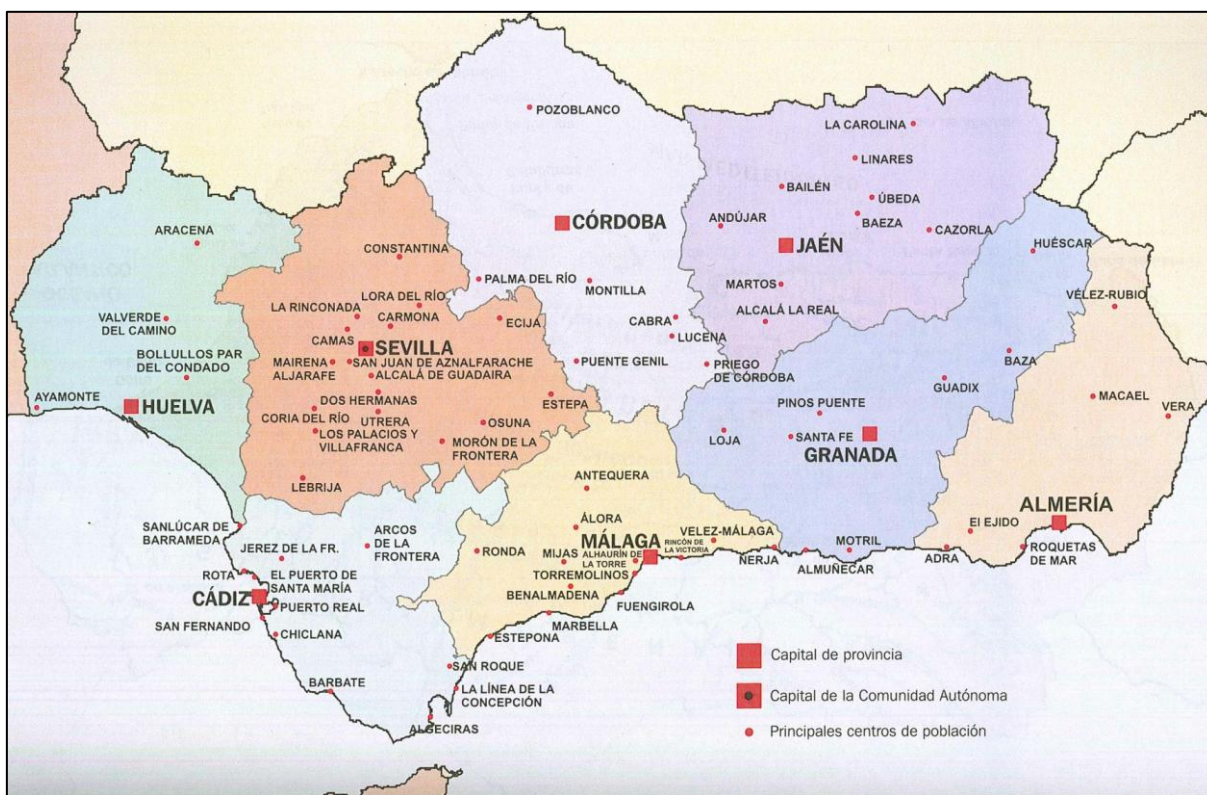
POZOBLANCO
LA CAROLINA
LINARES
BAILÉN
ÚBEDA
BAEZA
CAZORLA
ANDÚJAR
JAÉN
CÓRDOBA
ARACENA
CONSTANTINA
HUÉSCAR
PALMA DEL RÍO
MONTILLA
MARTOS
ALCALÁ LA REAL
VÉLEZ-RUBIO
LA RINCONADA
LORA DEL RÍO
CARMONA
ECIJA
VALVERDE DEL CAMINO
CAMAS
SEVILLA
CABRA
LUCENA
MAIRENA ALJARAFE
SAN JUAN DE AZNALFARACHE
ALCALÁ DE GUADAIRA
PUENTE GENIL
PRIEGO DE CÓRDOBA
BAZA
BOLLULLOS PAR DEL CONDADO
GUADIX
DOS HERMANAS
MACAEL
VERA
AYAMONTE
HUELVA
CORIA DEL RÍO
UTRERA
LOS PALACIOS Y VILLAFRANCA
OSUNA
ESTEPA
PINOS PUENTE
MORÓN DE LA FRONTERA
LOJA
SANTA FE
GRANADA
LEBRIJA
ANTEQUERA
ALMERÍA
ÁLORA
SANLÚCAR DE BARRAMEDA
ARCOS DE LA FRONTERA
MÁLAGA
VELEZ-MÁLAGA
JEREZ DE LA FR.
RONDA
MIJAS
ALHAURÍN DE LA TORRE
RINCÓN DE LA VICTORIA
MOTRIL
EI EJIDO
ROTA
EL PUERTO DE SANTA MARÍA
TORREMOLINOS
NERJA
ALMUÑECAR
ADRA
ROQUETAS DE MAR
CÁDIZ
PUERTO REAL
BENALMADENA
FUENGIROLA
SAN FERNANDO
CHICLANA
MARBELLA
ESTEPONA
SAN ROQUE
BARBATE
LA LÍNEA DE LA CONCEPCIÓN
ALGECIRAS

Capital de provincia
Capital de la Comunidad Autónoma
Principales centros de población